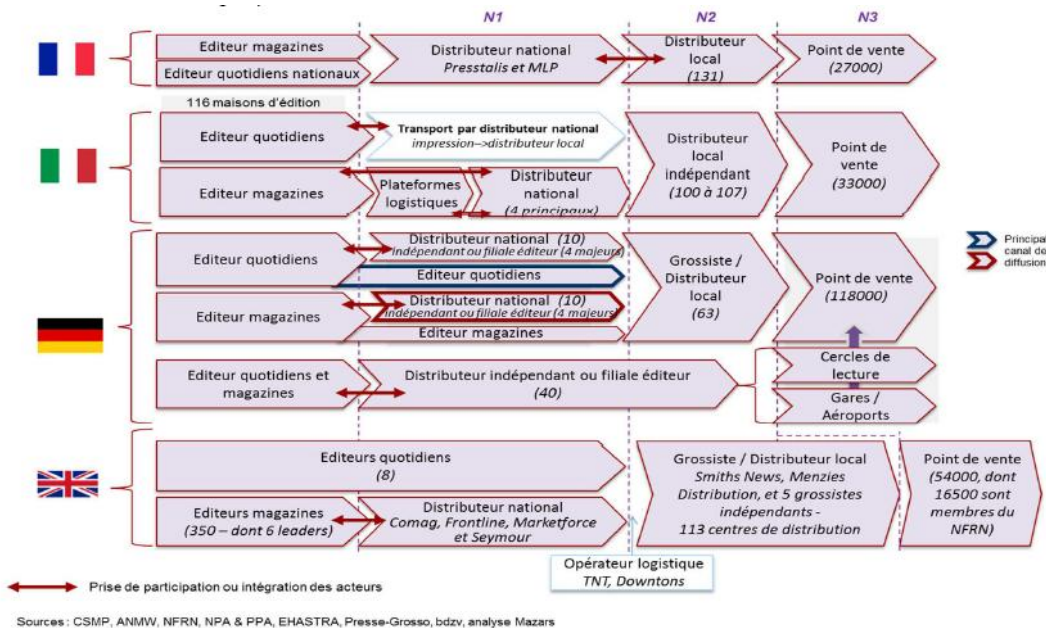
N1

N2

N3

Editeur magazines

Editeur quotidiens nationaux

Distributeur national
*Presstalis et MLP*

Distributeur local
*(131)*

Point de vente
*(27000)*

116 maisons d'édition

Editeur quotidiens

Transport par distributeur national
*impression-->distributeur local*

Editeur magazines

Plateformes logistiques

Distributeur national
*(4 principaux)*

Distributeur local indépendant
*(100 à 107)*

Point de vente
*(33000)*

Principal canal de diffusion

Editeur quotidiens

Distributeur national *(10)*
*indépendant ou filiale éditeur (4 majeurs)*

Editeur quotidiens

Editeur magazines

Distributeur national *(10)*
*indépendant ou filiale éditeur (4 majeurs)*

Editeur magazines

Grossiste / Distributeur local
*(63)*

Point de vente
*(118000)*

Editeur quotidiens et magazines

Distributeur indépendant ou filiale éditeur
*(40)*

Cercles de lecture

Gares / Aéroports

Editeurs quotidiens
*(8)*

Editeurs magazines
*(350 – dont 6 leaders)*

Distributeur national
*Comag, Frontline, Marketforce et Seymour*

Grossiste / Distributeur local
*Smiths News, Menzies Distribution, et 5 grossistes indépendants - 113 centres de distribution*

Point de vente
*(54000, dont 16500 sont membres du NFRN)*

Opérateur logistique
*TNT, Downtons*

Prise de participation ou intégration des acteurs

Sources : CSMP, ANMW, NFRN, NPA & PPA, EHASTRA, Presse-Grosso, bdzv, analyse Mazars